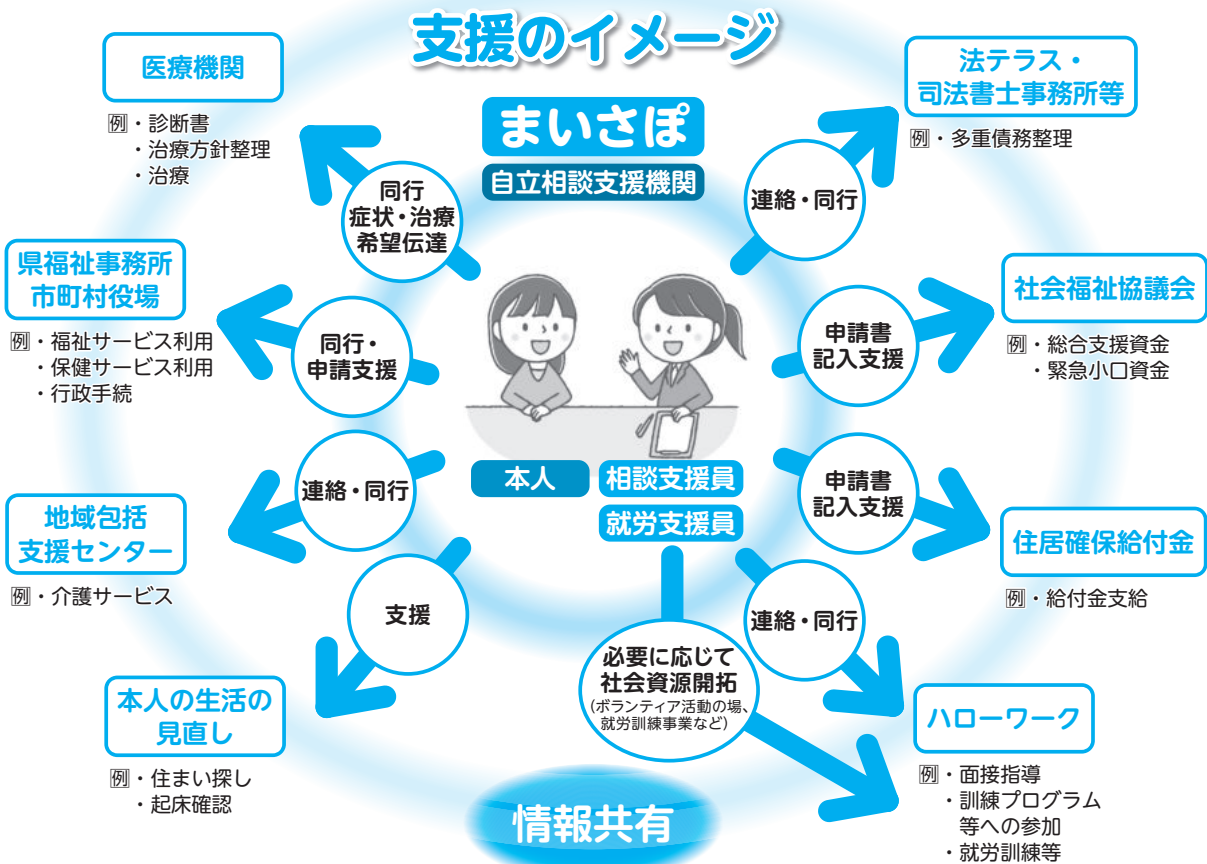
支援のイメージ

まいさぽ
自立相談支援機関

医療機関
例・診断書
・治療方針整理
・治療

同行
症状・治療
希望伝達

県福祉事務所
市町村役場
例・福祉サービス利用
・保健サービス利用
・行政手続

同行・
申請支援

連絡・同行

地域包括
支援センター
例・介護サービス

支援

本人の生活の
見直し
例・住まい探し
・起床確認

本人
相談支援員
就労支援員

法テラス・
司法書士事務所等
例・多重債務整理

連絡・同行

社会福祉協議会
例・総合支援資金
・緊急小口資金

申請書
記入支援

申請書
記入支援

住居確保給付金
例・給付金支給

連絡・同行

ハローワーク
例・面接指導
・訓練プログラム
等への参加
・就労訓練等

必要に応じて
社会資源開拓
（ボランティア活動の場、
就労訓練事業など）

情報共有